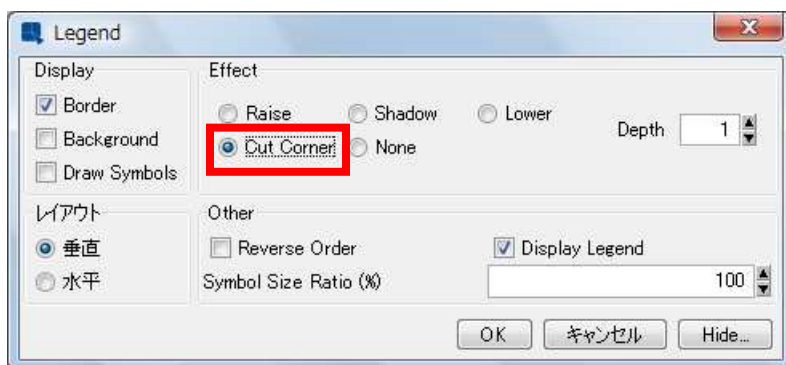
Legend

Display
Border
Background
Draw Symbols

Effect
Raise
Shadow
Lower
Cut Corner
None
Depth 1

レイアウト
垂直
水平

Other
Reverse Order
Display Legend
Symbol Size Ratio (%) 100

OK
キャンセル
Hide...